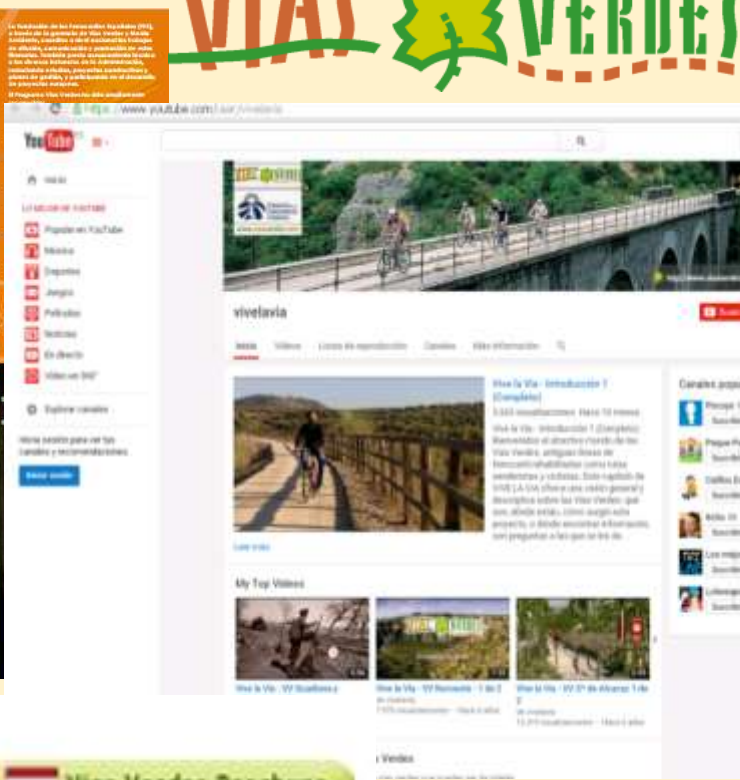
VÍAS VERDES

La Fundación de los Ferrocarriles Españoles (FFE), a través de la gerencia de Vías Verdes y Medio Ambiente, coordina a nivel nacional los trabajos de difusión, comunicación y promoción de estas itinerarios. También presta asesoramiento técnico a las diversas instancias de la Administración, interesados estudios, proyectos constructivos y planes de gestión, y participando en el desarrollo de proyectos europeos.

El Programa Vías Verdes ha sido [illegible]

https://www.youtube.com/user/vivelavia

YouTube

Inicio

LO MEJOR DE YOUTUBE

Popular en YouTube

Música

Deportes

Juegos

Películas

Noticias

En directo

Vídeo en 360°

Explorar canales

Inicia sesión para ver tus canales y recomendaciones.

Iniciar sesión

vivelavia

Inicio Vídeos Listas de reproducción Canales Más información

Vive la Vía - Introducción 1 (Completo)

5.563 visualizaciones Hace 10 meses

Vive la Vía - Introducción 1 (Completo) Bienvenidos al atractivo mundo de las Vías Verdes, antiguas líneas de ferrocarril rehabilitadas como rutas senderistas y ciclistas. Este capítulo de VIVE LA VÍA ofrece una visión general y descriptiva sobre las Vías Verdes: qué son, dónde están, cómo surgió este proyecto, o dónde encontrar información, son preguntas a las que se irá da

Leer más

My Top Videos

Vive la Vía - VV Guadiana y

Vive la Vía - VV Noroeste - 1 de 2

Vive la Vía - VV Sª de Alcaraz 1 de 2

Canales popu

Suscri

Suscri

Suscri

Suscri

Suscri

Suscri

Vías Verdes